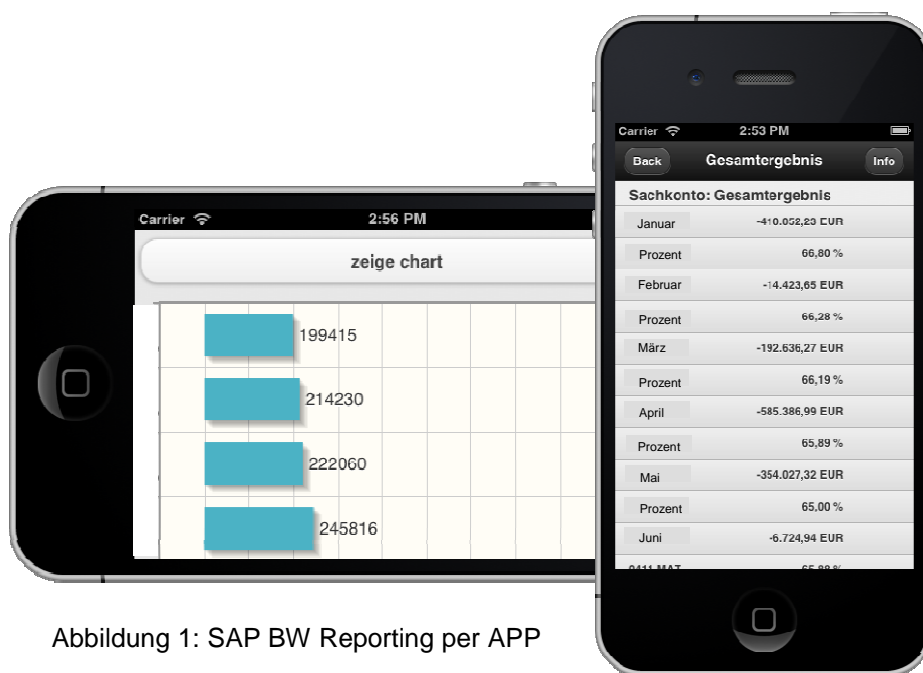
Carrier

2:56 PM

zeige chart

199415

214230

222060

245816

Carrier

2:53 PM

Back

Gesamtergebnis

Info

Sachkonto: Gesamtergebnis

| | |
|---|---|
| Januar | -410.052,25 EUR |
| Prozent | 66,80 % |
| Februar | -14.423,65 EUR |
| Prozent | 66,28 % |
| März | -192.636,27 EUR |
| Prozent | 66,19 % |
| April | -585.386,99 EUR |
| Prozent | 65,89 % |
| Mai | -354.027,32 EUR |
| Prozent | 65,00 % |
| Juni | -6.724,94 EUR |
| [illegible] | 65,88 % |

Abbildung 1: SAP BW Reporting per APP